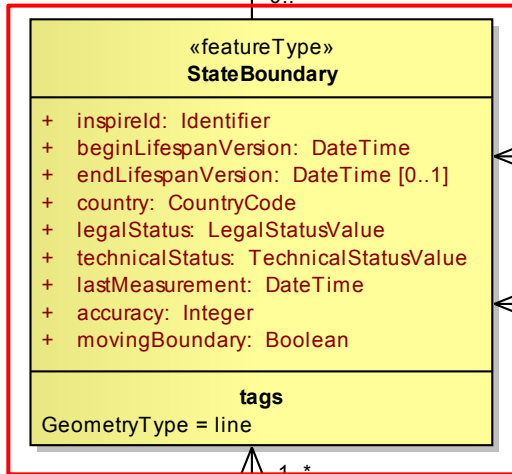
0..

«featureType»
StateBoundary

+ inspireId: Identifier
+ beginLifespanVersion: DateTime
+ endLifespanVersion: DateTime [0..1]
+ country: CountryCode
+ legalStatus: LegalStatusValue
+ technicalStatus: TechnicalStatusValue
+ lastMeasurement: DateTime
+ accuracy: Integer
+ movingBoundary: Boolean

tags
GeometryType = line

1..*